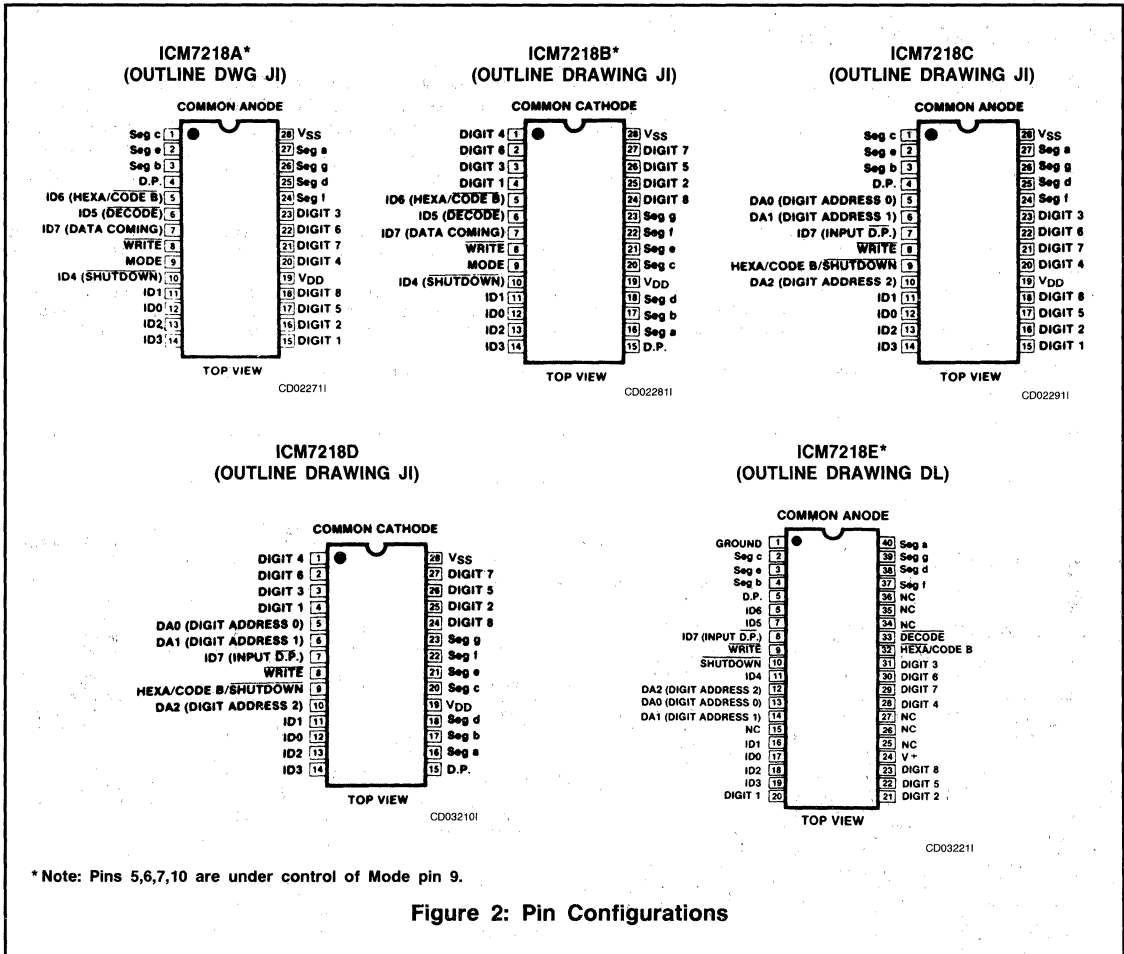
ICM7218A*
(OUTLINE DWG JI)

COMMON ANODE

Seg c 1
Seg e 2
Seg b 3
D.P. 4
ID6 (HEXA/$\overline{\text{CODE B}}$) 5
ID5 ($\overline{\text{DECODE}}$) 6
ID7 (DATA COMING) 7
$\overline{\text{WRITE}}$ 8
MODE 9
ID4 ($\overline{\text{SHUTDOWN}}$) 10
ID1 11
ID0 12
ID2 13
ID3 14

28 $V_{SS}$
27 Seg a
26 Seg g
25 Seg d
24 Seg f
23 DIGIT 3
22 DIGIT 6
21 DIGIT 7
20 DIGIT 4
19 $V_{DD}$
18 DIGIT 8
17 DIGIT 5
16 DIGIT 2
15 DIGIT 1

TOP VIEW

CD02271I

ICM7218B*
(OUTLINE DRAWING JI)

COMMON CATHODE

DIGIT 4 1
DIGIT 6 2
DIGIT 3 3
DIGIT 1 4
ID6 (HEXA/$\overline{\text{CODE B}}$) 5
ID5 ($\overline{\text{DECODE}}$) 6
ID7 (DATA COMING) 7
$\overline{\text{WRITE}}$ 8
MODE 9
ID4 ($\overline{\text{SHUTDOWN}}$) 10
ID1 11
ID0 12
ID2 13
ID3 14

28 $V_{SS}$
27 DIGIT 7
26 DIGIT 5
25 DIGIT 2
24 DIGIT 8
23 Seg g
22 Seg f
21 Seg e
20 Seg c
19 $V_{DD}$
18 Seg d
17 Seg b
16 Seg a
15 D.P.

TOP VIEW

CD02281I

ICM7218C
(OUTLINE DRAWING JI)

COMMON ANODE

Seg c 1
Seg e 2
Seg b 3
D.P. 4
DA0 (DIGIT ADDRESS 0) 5
DA1 (DIGIT ADDRESS 1) 6
ID7 (INPUT D.P.) 7
$\overline{\text{WRITE}}$ 8
HEXA/CODE B/$\overline{\text{SHUTDOWN}}$ 9
DA2 (DIGIT ADDRESS 2) 10
ID1 11
ID0 12
ID2 13
ID3 14

28 $V_{SS}$
27 Seg a
26 Seg g
25 Seg d
24 Seg f
23 DIGIT 3
22 DIGIT 6
21 DIGIT 7
20 DIGIT 4
19 $V_{DD}$
18 DIGIT 8
17 DIGIT 5
16 DIGIT 2
15 DIGIT 1

TOP VIEW

CD02291I

ICM7218D
(OUTLINE DRAWING JI)

COMMON CATHODE

DIGIT 4 1
DIGIT 6 2
DIGIT 3 3
DIGIT 1 4
DA0 (DIGIT ADDRESS 0) 5
DA1 (DIGIT ADDRESS 1) 6
ID7 (INPUT D.P.) 7
$\overline{\text{WRITE}}$ 8
HEXA/CODE B/$\overline{\text{SHUTDOWN}}$ 9
DA2 (DIGIT ADDRESS 2) 10
ID1 11
ID0 12
ID2 13
ID3 14

28 $V_{SS}$
27 DIGIT 7
26 DIGIT 5
25 DIGIT 2
24 DIGIT 8
23 Seg g
22 Seg f
21 Seg e
20 Seg c
19 $V_{DD}$
18 Seg d
17 Seg b
16 Seg a
15 D.P.

TOP VIEW

CD03210I

ICM7218E*
(OUTLINE DRAWING DL)

COMMON ANODE

GROUND 1
Seg c 2
Seg e 3
Seg b 4
D.P. 5
ID6 6
ID5 7
ID7 (INPUT D.P.) 8
$\overline{\text{WRITE}}$ 9
$\overline{\text{SHUTDOWN}}$ 10
ID4 11
DA2 (DIGIT ADDRESS 2) 12
DA0 (DIGIT ADDRESS 0) 13
DA1 (DIGIT ADDRESS 1) 14
NC 15
ID1 16
ID0 17
ID2 18
ID3 19
DIGIT 1 20

40 Seg a
39 Seg g
38 Seg d
37 Seg f
36 NC
35 NC
34 NC
33 $\overline{\text{DECODE}}$
32 HEXA/$\overline{\text{CODE B}}$
31 DIGIT 3
30 DIGIT 6
29 DIGIT 7
28 DIGIT 4
27 NC
26 NC
25 NC
24 V+
23 DIGIT 8
22 DIGIT 5
21 DIGIT 2

TOP VIEW

CD03221I

* Note: Pins 5,6,7,10 are under control of Mode pin 9.

Figure 2: Pin Configurations